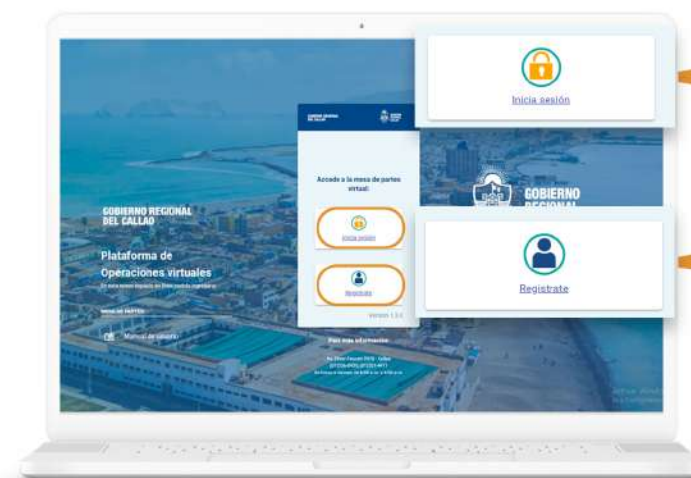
Inicia sesión

GOBIERNO REGIONAL DEL CALLAO

Plataforma de Operaciones virtuales

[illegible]

MESA DE PARTES

Manual de usuario

Accede a la mesa de partes virtual:

Inicia sesión

Registrate

Versión 1.0.0

Para más información

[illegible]

GOBIERNO REGIONAL

Registrate